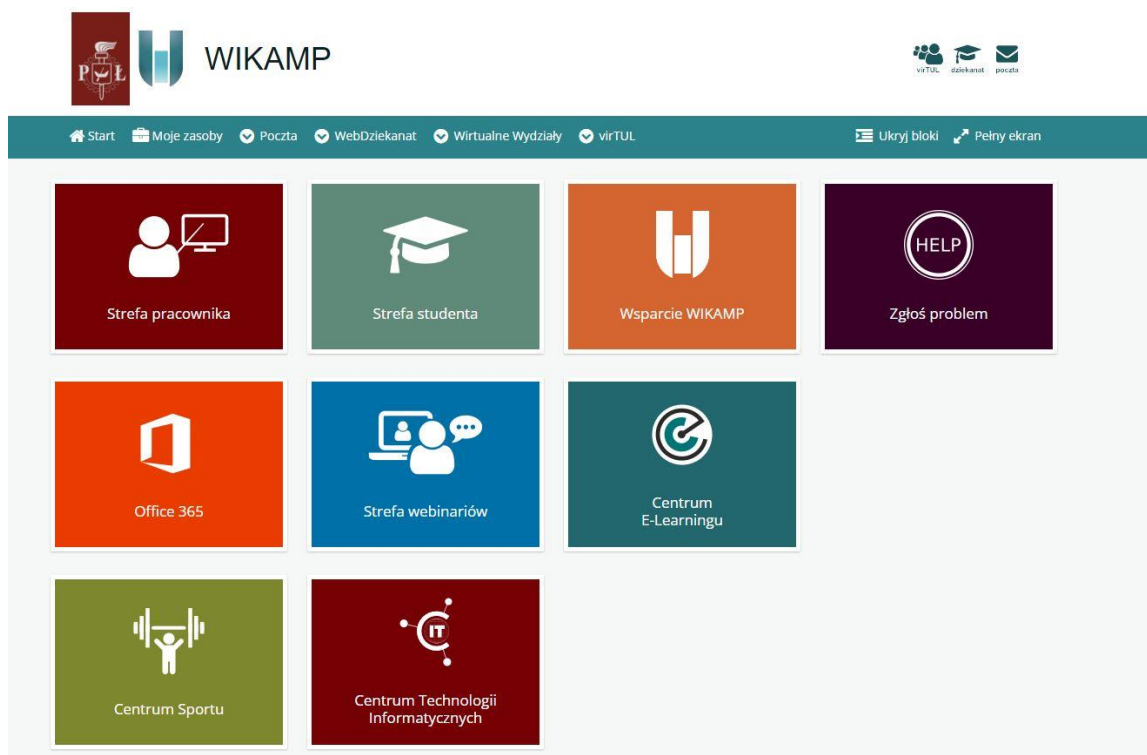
PŁ

WIKAMP

virTUL dziekanat poczta

Start Moje zasoby Poczta WebDziekanat Wirtualne Wydziały virTUL

Ukryj bloki Pełny ekran

Strefa pracownika

Strefa studenta

Wsparcie WIKAMP

HELP

Zgłoś problem

Office 365

Strefa webinariów

Centrum E-Learningu

Centrum Sportu

IT

Centrum Technologii Informatycznych